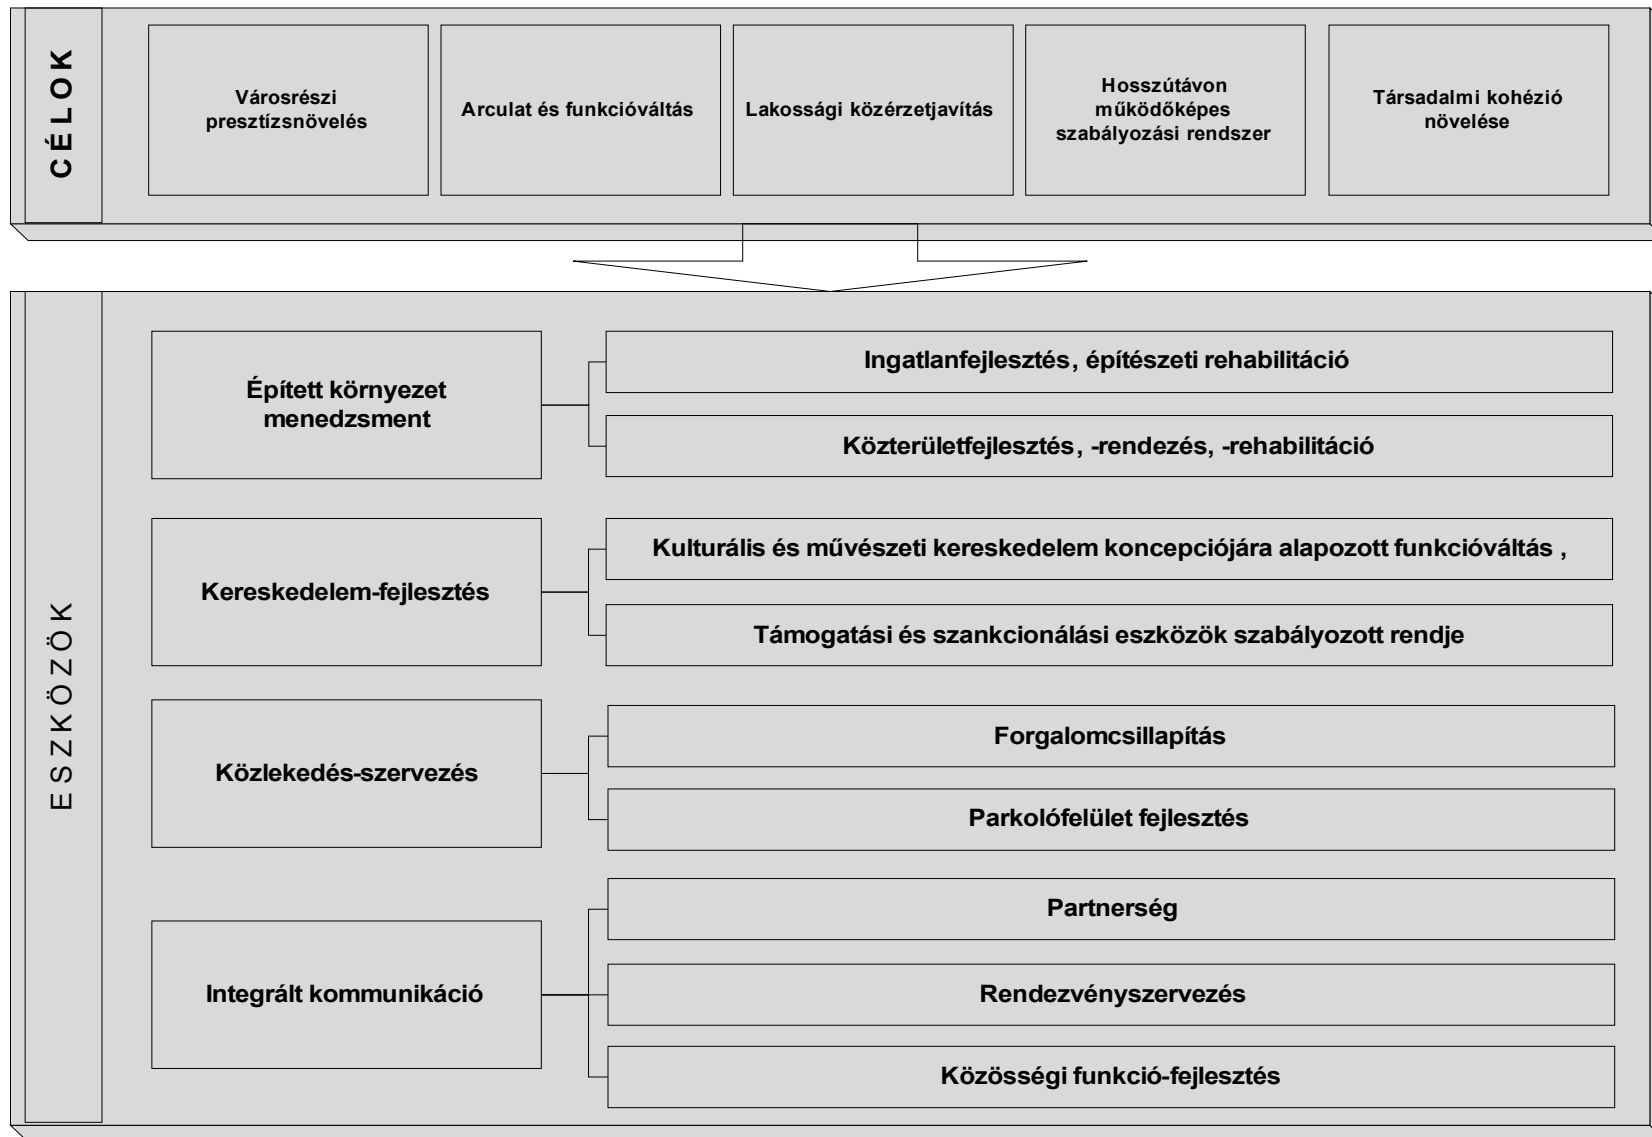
CÉLOK

Városrészi presztízsnövelés

Arculat és funkcióváltás

Lakossági közérzetjavítás

Hosszútávon működőképes szabályozási rendszer

Társadalmi kohézió növelése

ESZKÖZÖK

Épített környezet menedzsment

Ingatlanfejlesztés, építészeti rehabilitáció

Közterületfejlesztés, -rendezés, -rehabilitáció

Kereskedelem-fejlesztés

Kulturális és művészeti kereskedelem koncepciójára alapozott funkcióváltás ,

Támogatási és szankcionálási eszközök szabályozott rendje

Közlekedés-szervezés

Forgalomcsillapítás

Parkolófelület fejlesztés

Integrált kommunikáció

Partnerség

Rendezvényszervezés

Közösségi funkció-fejlesztés